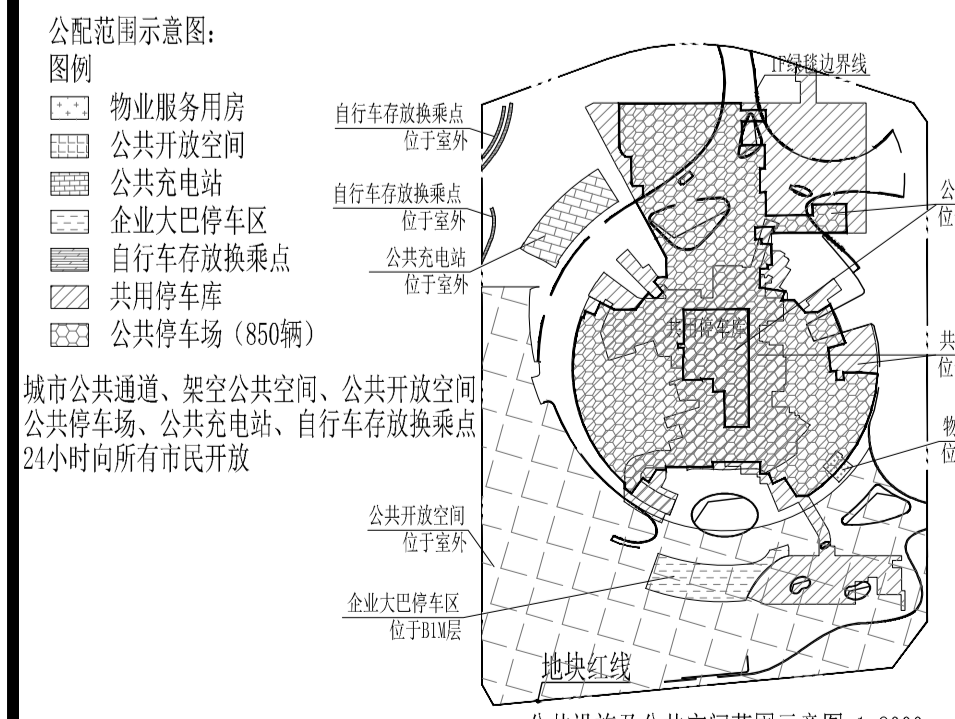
公配范围示意图:
图例
物业服务用房
公共开放空间
公共充电站
企业大巴停车区
自行车存放换乘点
共用停车库
公共停车场（850辆）

城市公共通道、架空公共空间、公共开放空间
公共停车场、公共充电站、自行车存放换乘点
24小时向所有市民开放

自行车存放换乘点
位于室外

自行车存放换乘点
位于室外

公共充电站
位于室外

公共开放空间
位于室外

企业大巴停车区
位于B1M层

IF绿毯边界线

共用停车库

地块红线

公
位

共
位

物
位

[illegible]